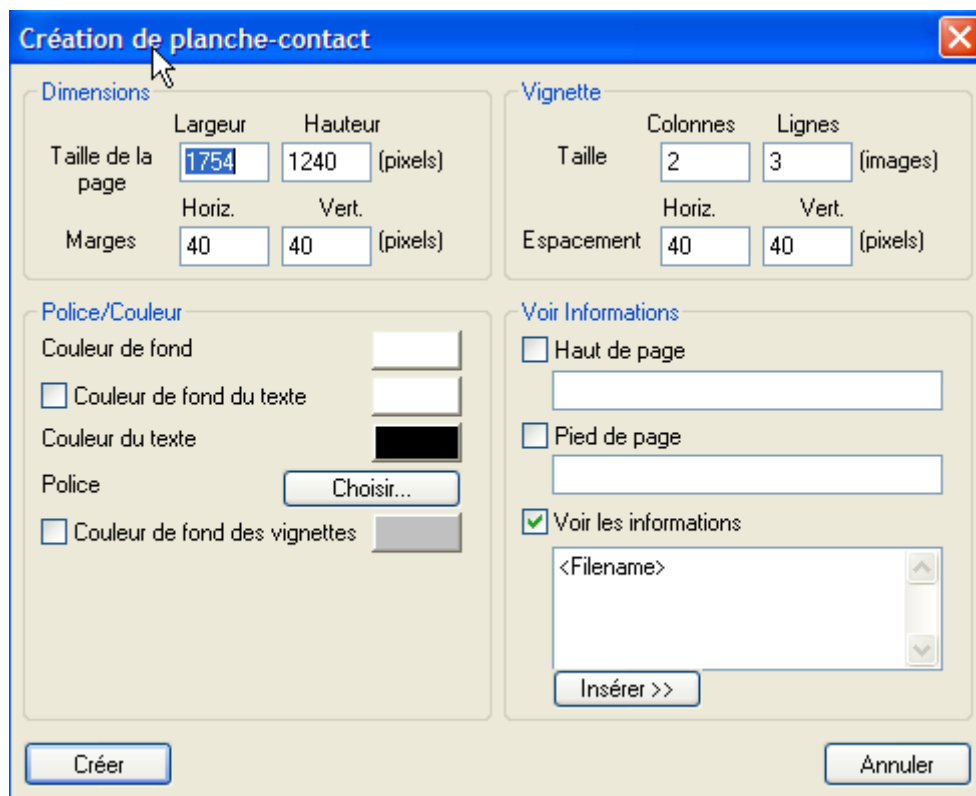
Création de planche-contact

Dimensions
Largeur Hauteur
Taille de la page 1754 1240 (pixels)
Horiz. Vert.
Marges 40 40 (pixels)

Vignette
Colonnes Lignes
Taille 2 3 (images)
Horiz. Vert.
Espacement 40 40 (pixels)

Police/Couleur
Couleur de fond
Couleur de fond du texte
Couleur du texte
Police Choisir...
Couleur de fond des vignettes

Voir Informations
Haut de page
Pied de page
Voir les informations
<Filename>
Insérer >>

Créer
Annuler